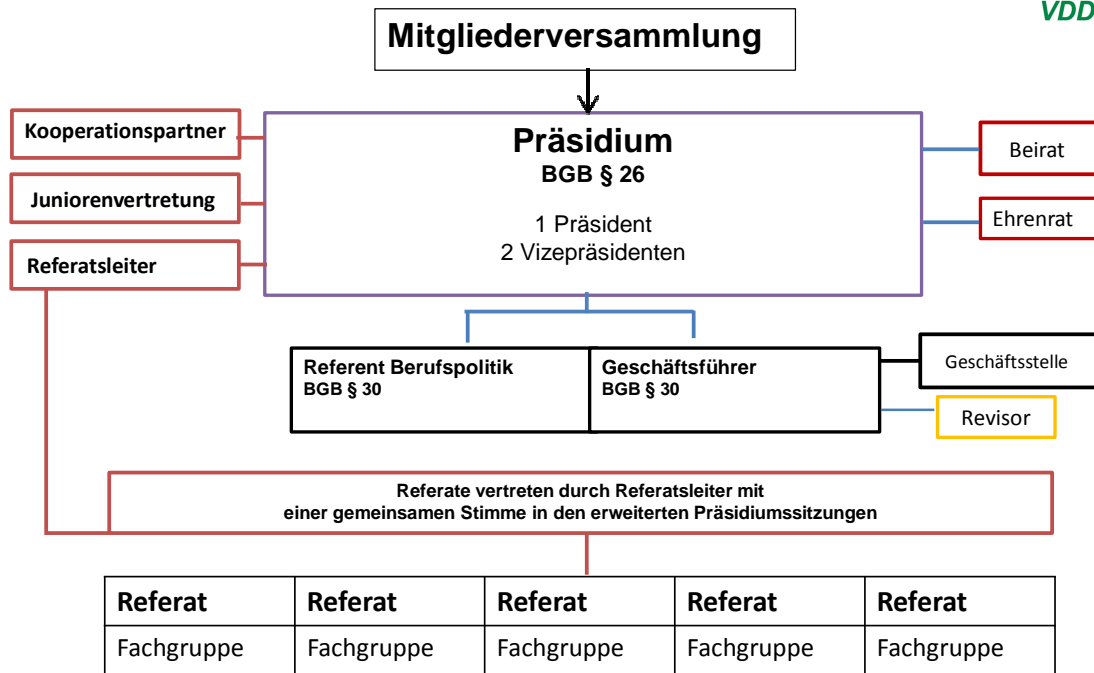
VDD

Mitgliederversammlung

Kooperationspartner

Juniorenvertretung

Referatsleiter

Präsidium
BGB § 26

1 Präsident
2 Vizepräsidenten

Beirat

Ehrenrat

Referent Berufspolitik
BGB § 30

Geschäftsführer
BGB § 30

Geschäftsstelle

Revisor

Referate vertreten durch Referatsleiter mit einer gemeinsamen Stimme in den erweiterten Präsidiumssitzungen

| Referat | Referat | Referat | Referat | Referat |
|---|---|---|---|---|
| Fachgruppe | Fachgruppe | Fachgruppe | Fachgruppe | Fachgruppe |